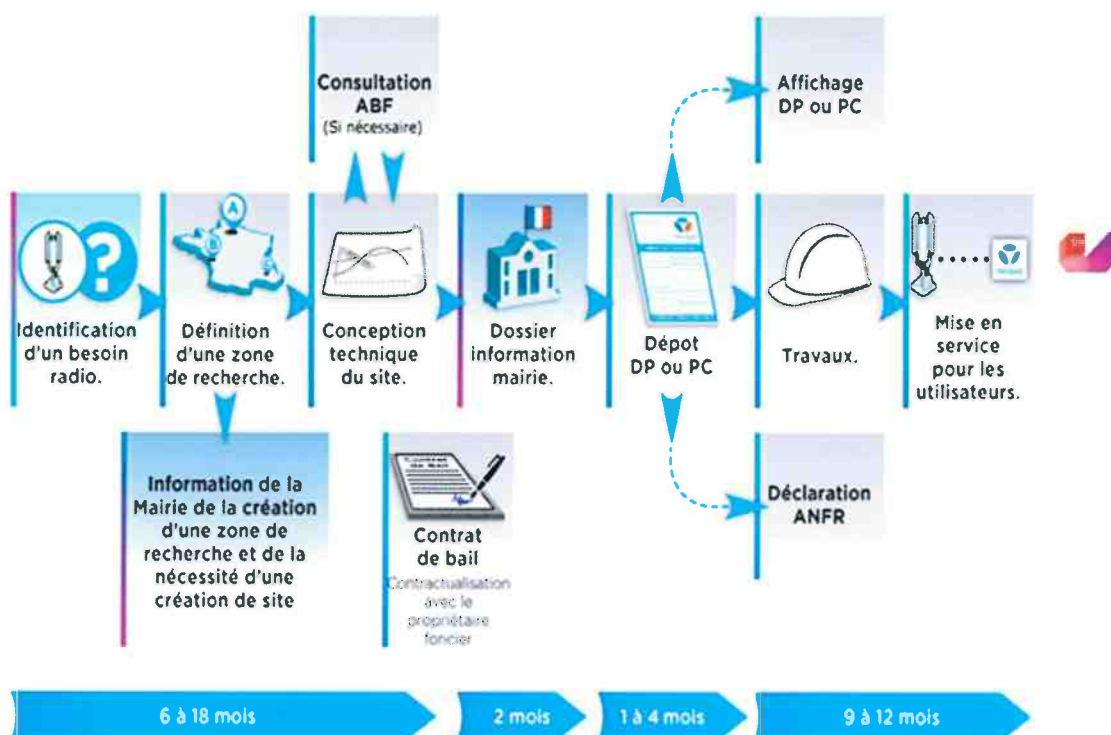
Consultation ABF
(Si nécessaire)

Affichage DP ou PC

Identification d'un besoin radio.

Définition d'une zone de recherche.

Conception technique du site.

Dossier information mairie.

Dépot DP ou PC

Travaux.

Mise en service pour les utilisateurs.

Information de la Mairie de la création d'une zone de recherche et de la nécessité d'une création de site

Contrat de bail
Contractualisation avec le propriétaire foncier

Déclaration ANFR

6 à 18 mois

2 mois

1 à 4 mois

9 à 12 mois